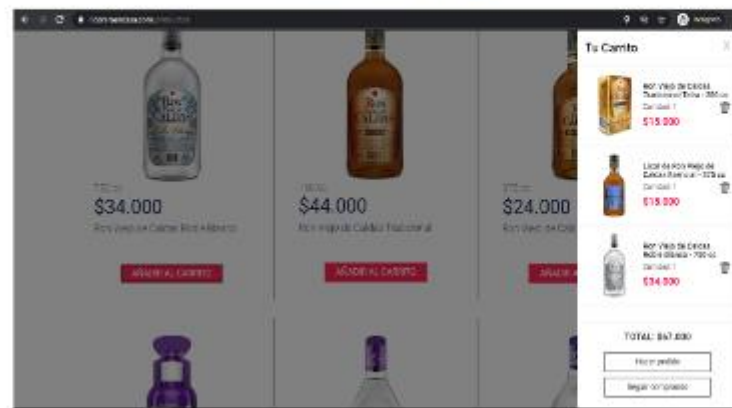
$34.000
Ron Viejo de Caldas Ron Añejo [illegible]
AÑADIR AL CARRITO

$44.000
Ron Viejo de Caldas Tradicional
AÑADIR AL CARRITO

$24.000
Ron Viejo de Cal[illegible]
AÑADIR AL CARRITO

Tu Carrito

Ron Viejo de Caldas Tradicional Estuche - 750 cc
Cantidad: 1
$15.000

Licor de Ron Viejo de Caldas Esencial - 375 cc
Cantidad: 1
$18.000

Ron Viejo de Caldas Ron Añejo - 750 cc
Cantidad: 1
$34.000

TOTAL: $67.000
Hacer pedido
Seguir comprando